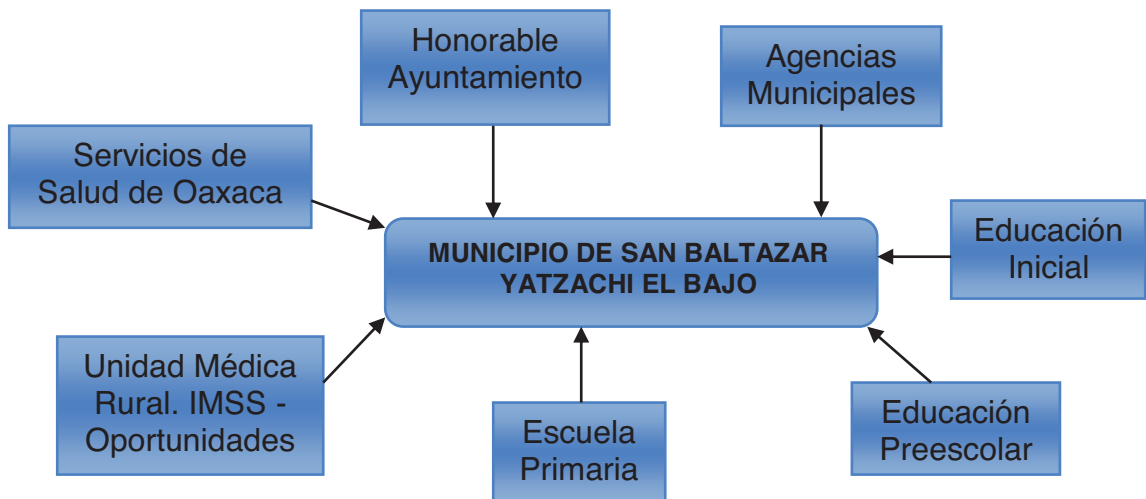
Honorable Ayuntamiento

Agencias Municipales

Servicios de Salud de Oaxaca

MUNICIPIO DE SAN BALTAZAR YATZACHI EL BAJO

Educación Inicial

Unidad Médica Rural. IMSS - Oportunidades

Escuela Primaria

Educación Preescolar